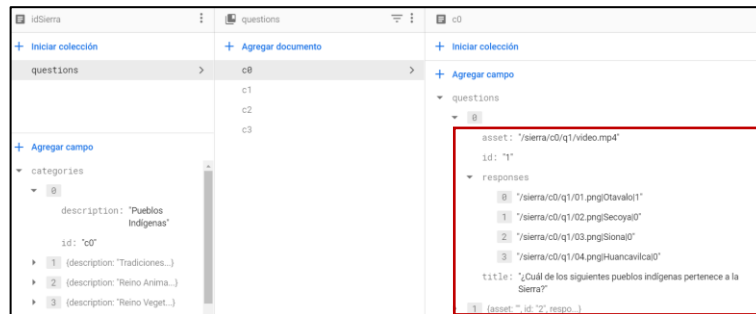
idSierra

+ Iniciar colección

questions >

+ Agregar campo

categories

0

description: "Pueblos Indígenas"

id: "c0"

1 {description: "Tradiciones...}

2 {description: "Reino Anima...}

3 {description: "Reino Veget...}

questions

+ Agregar documento

c0 >

c1

c2

c3

c0

+ Iniciar colección

+ Agregar campo

questions

0

asset: "/sierra/c0/q1/video.mp4"

id: "1"

responses

0 "/sierra/c0/q1/01.png|Otavalo|1"

1 "/sierra/c0/q1/02.png|Secoya|0"

2 "/sierra/c0/q1/03.png|Siona|0"

3 "/sierra/c0/q1/04.png|Huancavilca|0"

title: "¿Cuál de los siguientes pueblos indígenas pertenece a la Sierra?"

1 {asset: "", id: "2", respo...}